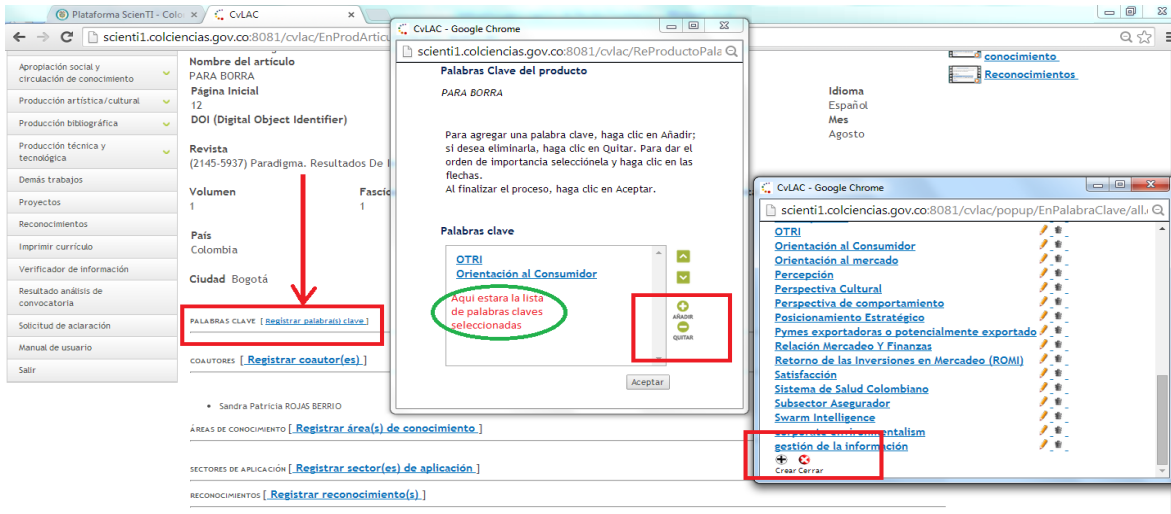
Plataforma ScienTI - Colo
CvLAC
scienti1.colciencias.gov.co:8081/cvlac/EnProdArtic

Apropiación social y circulación de conocimiento
Producción artística/cultural
Producción bibliográfica
Producción técnica y tecnológica
Demás trabajos
Proyectos
Reconocimientos
Imprimir currículo
Verificador de información
Resultado análisis de convocatoria
Solicitud de aclaración
Manual de usuario
Salir

Nombre del artículo
PARA BORRA
Página Inicial
12
DOI (Digital Object Identifier)
Revista
(2145-5937) Paradigma. Resultados De I
Volumen
1
Fascí
1
País
Colombia
Ciudad Bogotá

PALABRAS CLAVE [ Registrar palabra(s) clave ]
COAUTORES [ Registrar coautor(es) ]
• Sandra Patricia ROJAS BERRIO
ÁREAS DE CONOCIMIENTO [ Registrar área(s) de conocimiento ]
SECTORES DE APLICACIÓN [ Registrar sector(es) de aplicación ]
RECONOCIMIENTOS [ Registrar reconocimiento(s) ]

Idioma
Español
Mes
Agosto

conocimiento
Reconocimientos

CvLAC - Google Chrome
scienti1.colciencias.gov.co:8081/cvlac/ReProductoPala
Palabras Clave del producto
PARA BORRA
Para agregar una palabra clave, haga clic en Añadir; si desea eliminarla, haga clic en Quitar. Para dar el orden de importancia selecciónela y haga clic en las flechas.
Al finalizar el proceso, haga clic en Aceptar.
Palabras clave
OTRI
Orientación al Consumidor
Aqui estara la lista de palabras claves seleccionadas
AÑADIR
QUITAR
Aceptar

CvLAC - Google Chrome
scienti1.colciencias.gov.co:8081/cvlac/popup/EnPalabraClave/all.
OTRI
Orientación al Consumidor
Orientación al mercado
Percepción
Perspectiva Cultural
Perspectiva de comportamiento
Posicionamiento Estratégico
Pymes exportadoras o potencialmente exportado
Relación Mercadeo Y Finanzas
Retorno de las Inversiones en Mercadeo (ROMI)
Satisfacción
Sistema de Salud Colombiano
Subsector Asegurador
Swarm Intelligence
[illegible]
gestión de la información
Crear Cerrar